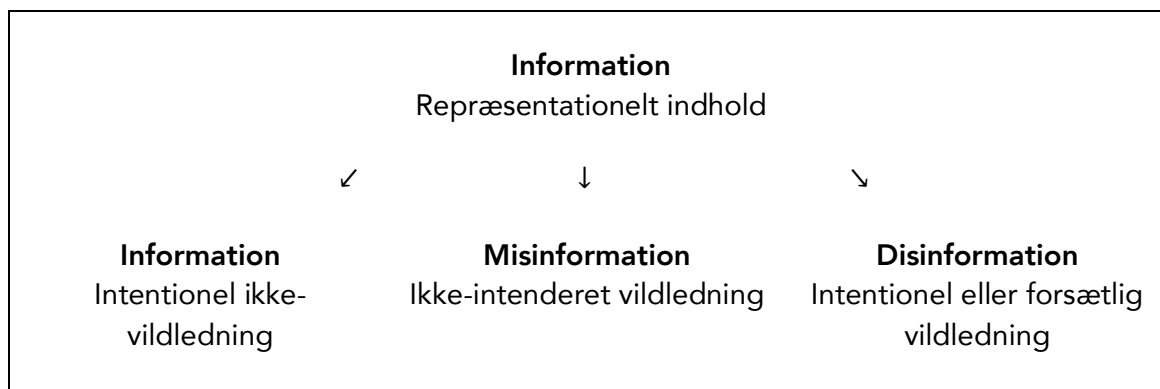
**Information**
Repræsentationelt indhold

↙ ↓ ↘

**Information**
Intentionel ikke-vildledning

**Misinformation**
Ikke-intenderet vildledning

**Disinformation**
Intentionel eller forsætlig vildledning